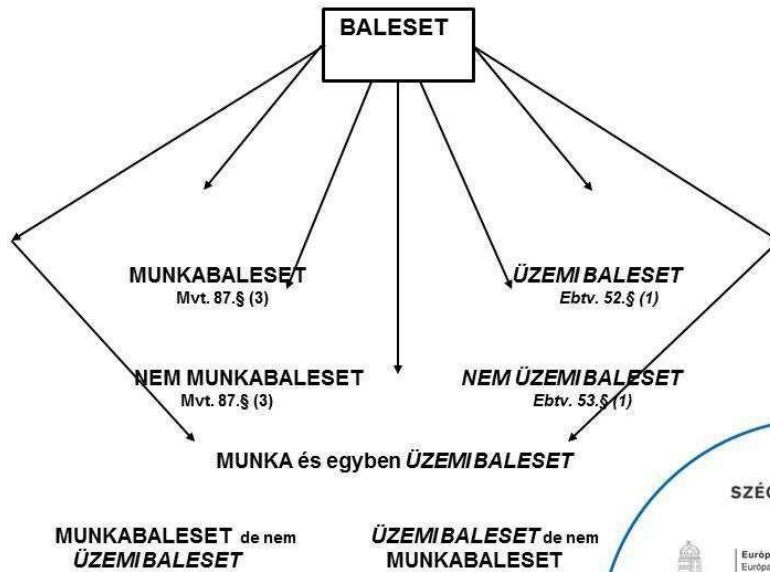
BALESET

MUNKABALESET
Mvt. 87.§ (3)

ÜZEMI BALESET
Ebtv. 52.§ (1)

NEM MUNKABALESET
Mvt. 87.§ (3)

NEM ÜZEMI BALESET
Ebtv. 53.§ (1)

MUNKA és egyben ÜZEMI BALESET

SZÉ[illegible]

MUNKABALESET de nem ÜZEMI BALESET

ÜZEMI BALESET de nem MUNKABALESET

Európ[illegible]
Európa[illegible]